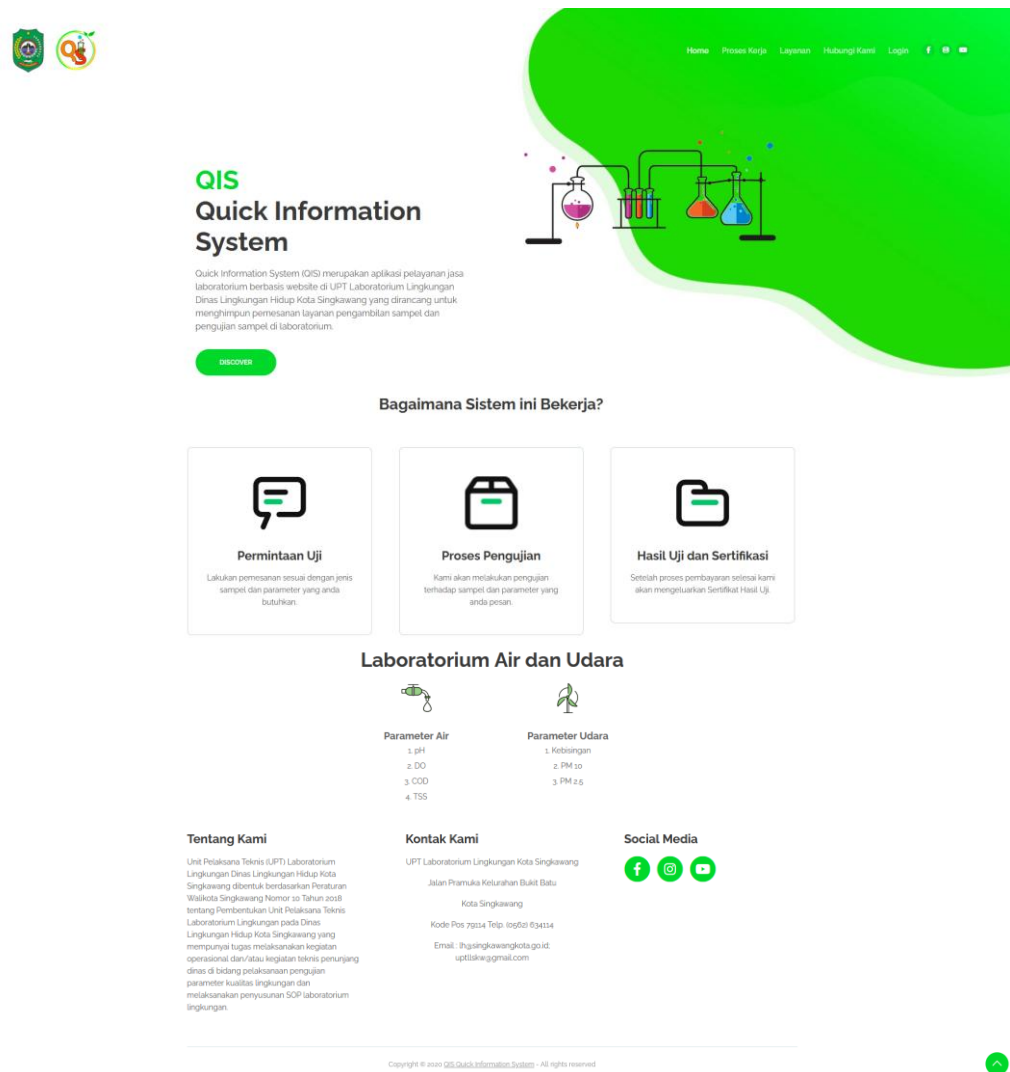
Home Proses Kerja Layanan Hubungi Kami Login

QIS
Quick Information System

Quick Information System (QIS) merupakan aplikasi pelayanan jasa laboratorium berbasis website di UPT Laboratorium Lingkungan Dinas Lingkungan Hidup Kota Singkawang yang dirancang untuk menghimpun pemesanan layanan pengambilan sampel dan pengujian sampel di laboratorium.

DISCOVER

Bagaimana Sistem ini Bekerja?

Permintaan Uji
Lakukan pemesanan sesuai dengan jenis sampel dan parameter yang anda butuhkan.

Proses Pengujian
Kami akan melakukan pengujian terhadap sampel dan parameter yang anda pesan.

Hasil Uji dan Sertifikasi
Setelah proses pembayaran selesai kami akan mengeluarkan Sertifikat Hasil Uji.

Laboratorium Air dan Udara

Parameter Air
1. pH
2. DO
3. COD
4. TSS

Parameter Udara
1. Kebisingan
2. PM 10
3. PM 2.5

Tentang Kami
Unit Pelaksana Teknis (UPT) Laboratorium Lingkungan Dinas Lingkungan Hidup Kota Singkawang dibentuk berdasarkan Peraturan Walikota Singkawang Nomor 10 Tahun 2018 tentang Pembentukan Unit Pelaksana Teknis Laboratorium Lingkungan pada Dinas Lingkungan Hidup Kota Singkawang yang mempunyai tugas melaksanakan kegiatan operasional dan/atau kegiatan teknis penunjang dinas di bidang pelaksanaan pengujian parameter kualitas lingkungan dan melaksanakan penyusunan SOP laboratorium lingkungan.

Kontak Kami
UPT Laboratorium Lingkungan Kota Singkawang
Jalan Pramuka Kelurahan Bukit Batu
Kota Singkawang
Kode Pos 79114 Telp. (0562) 634114
Email : lh@singkawangkota.go.id; uptlskw@gmail.com

Social Media

Copyright © 2020 QIS Quick Information System - All rights reserved